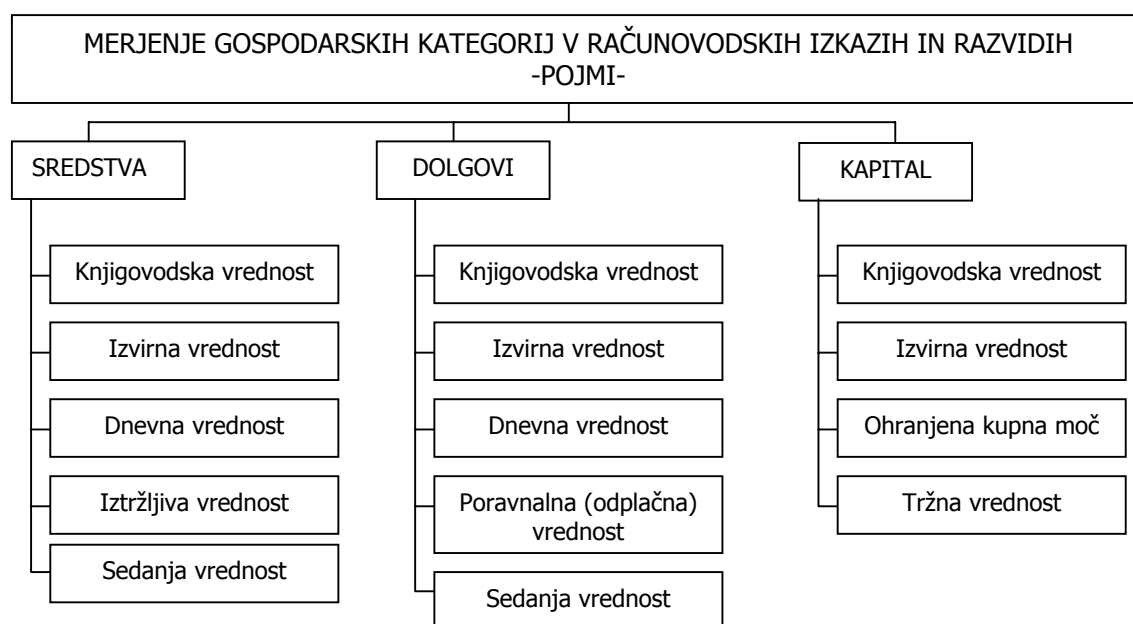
MERJENJE GOSPODARSKIH KATEGORIJ V RAČUNOVODSKIH IZKAZIH IN RAZVIDIH
-POJMI-

SREDSTVA

Knjigovodska vrednost

Izvirna vrednost

Dnevna vrednost

Iztržljiva vrednost

Sedanja vrednost

DOLGOVI

Knjigovodska vrednost

Izvirna vrednost

Dnevna vrednost

Poravnalna (odplačna) vrednost

Sedanja vrednost

KAPITAL

Knjigovodska vrednost

Izvirna vrednost

Ohranjena kupna moč

Tržna vrednost